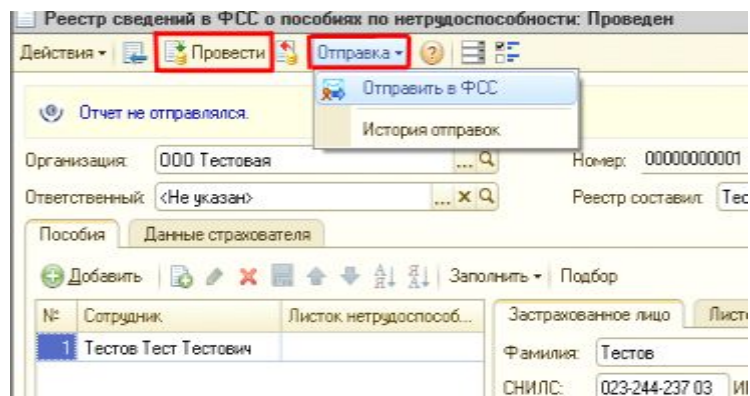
Реестр сведений в ФСС о пособиях по нетрудоспособности: Проведен

Действия ▾ | Провести | Отправка ▾

Отправить в ФСС

История отправок

Отчет не отправлялся.

Организация: ООО Тестовая ... Q

Номер: 00000000001

Ответственный: <Не указан> ... X Q

Реестр составил: Тес

Пособия | Данные страхователя

Добавить | Заполнить ▾ | Подбор

| № | Сотрудник | Листок нетрудоспособ... |
|---|---|---|
| 1 | Тестов Тест Тестович | |

Застрахованное лицо | Листо

Фамилия: Тестов

СНИЛС: 023-244-237 03 И